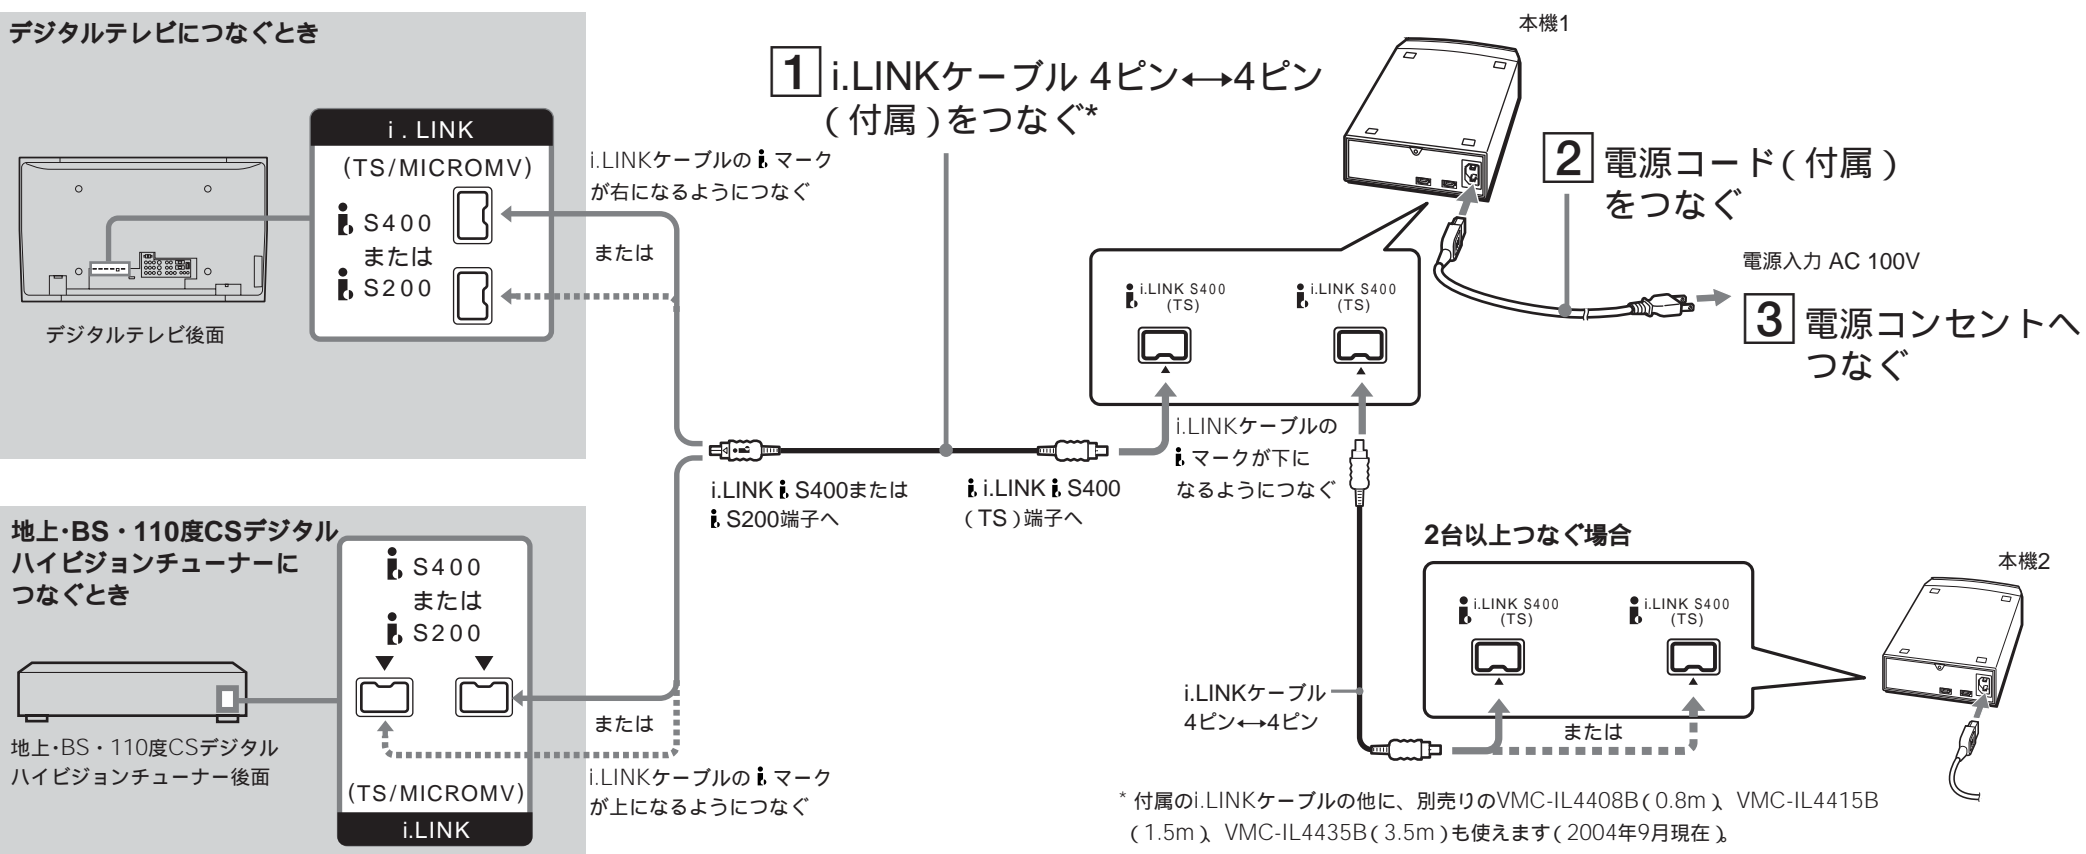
デジタルテレビにつなぐとき

デジタルテレビ後面

i. LINK
(TS/MICROMV)
S400
または
S200

i.LINKケーブルの マークが右になるようにつなぐ

または

1 i.LINKケーブル 4ピン↔4ピン（付属）をつなぐ*

本機1

2 電源コード（付属）をつなぐ

電源入力 AC 100V

3 電源コンセントへつなぐ

i.LINK S400 (TS)
i.LINK S400 (TS)

i.LINKケーブルの マークが下になるようにつなぐ

i.LINK S400または S200端子へ

i.LINK S400（TS）端子へ

地上·BS・110度CSデジタルハイビジョンチューナーにつなぐとき

S400
または
S200

地上·BS・110度CSデジタルハイビジョンチューナー後面

または

i.LINKケーブルの マークが上になるようにつなぐ

(TS/MICROMV)
i.LINK

2台以上つなぐ場合

本機2

i.LINK S400 (TS)
i.LINK S400 (TS)

i.LINKケーブル 4ピン↔4ピン

または

* 付属のi.LINKケーブルの他に、別売りのVMC-IL4408B（0.8m）、VMC-IL4415B（1.5m）、VMC-IL4435B（3.5m）も使えます（2004年9月現在）。